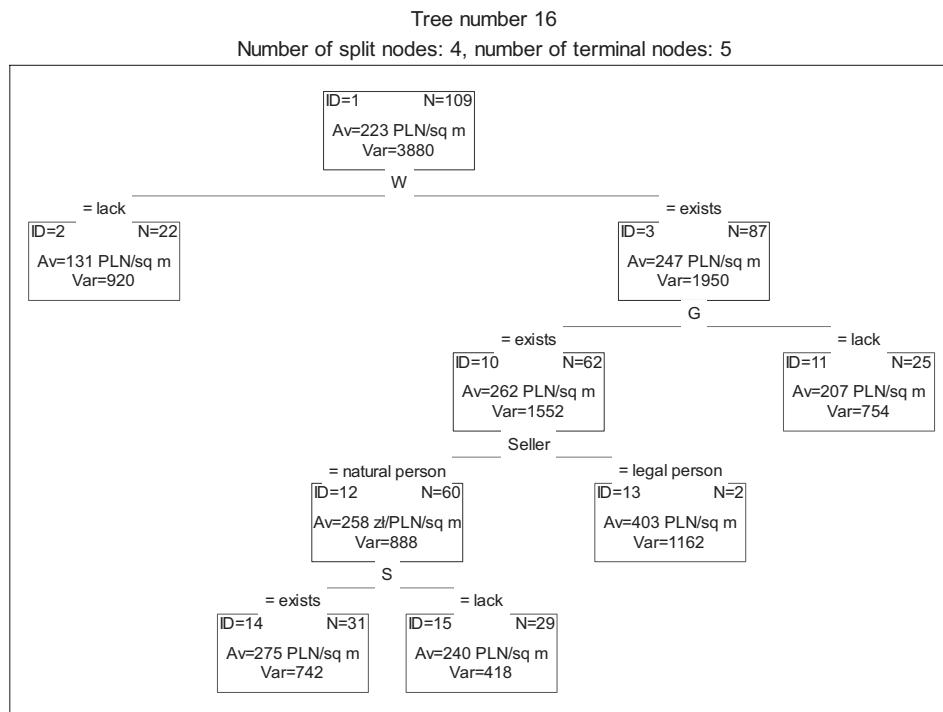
Tree number 16
Number of split nodes: 4, number of terminal nodes: 5

ID=1 N=109
Av=223 PLN/sq m
Var=3880

W

= lack

ID=2 N=22
Av=131 PLN/sq m
Var=920

= exists

ID=3 N=87
Av=247 PLN/sq m
Var=1950

G

= exists

ID=10 N=62
Av=262 PLN/sq m
Var=1552

= lack

ID=11 N=25
Av=207 PLN/sq m
Var=754

Seller

= natural person

ID=12 N=60
Av=258 zł/PLN/sq m
Var=888

= legal person

ID=13 N=2
Av=403 PLN/sq m
Var=1162

S

= exists

ID=14 N=31
Av=275 PLN/sq m
Var=742

= lack

ID=15 N=29
Av=240 PLN/sq m
Var=418